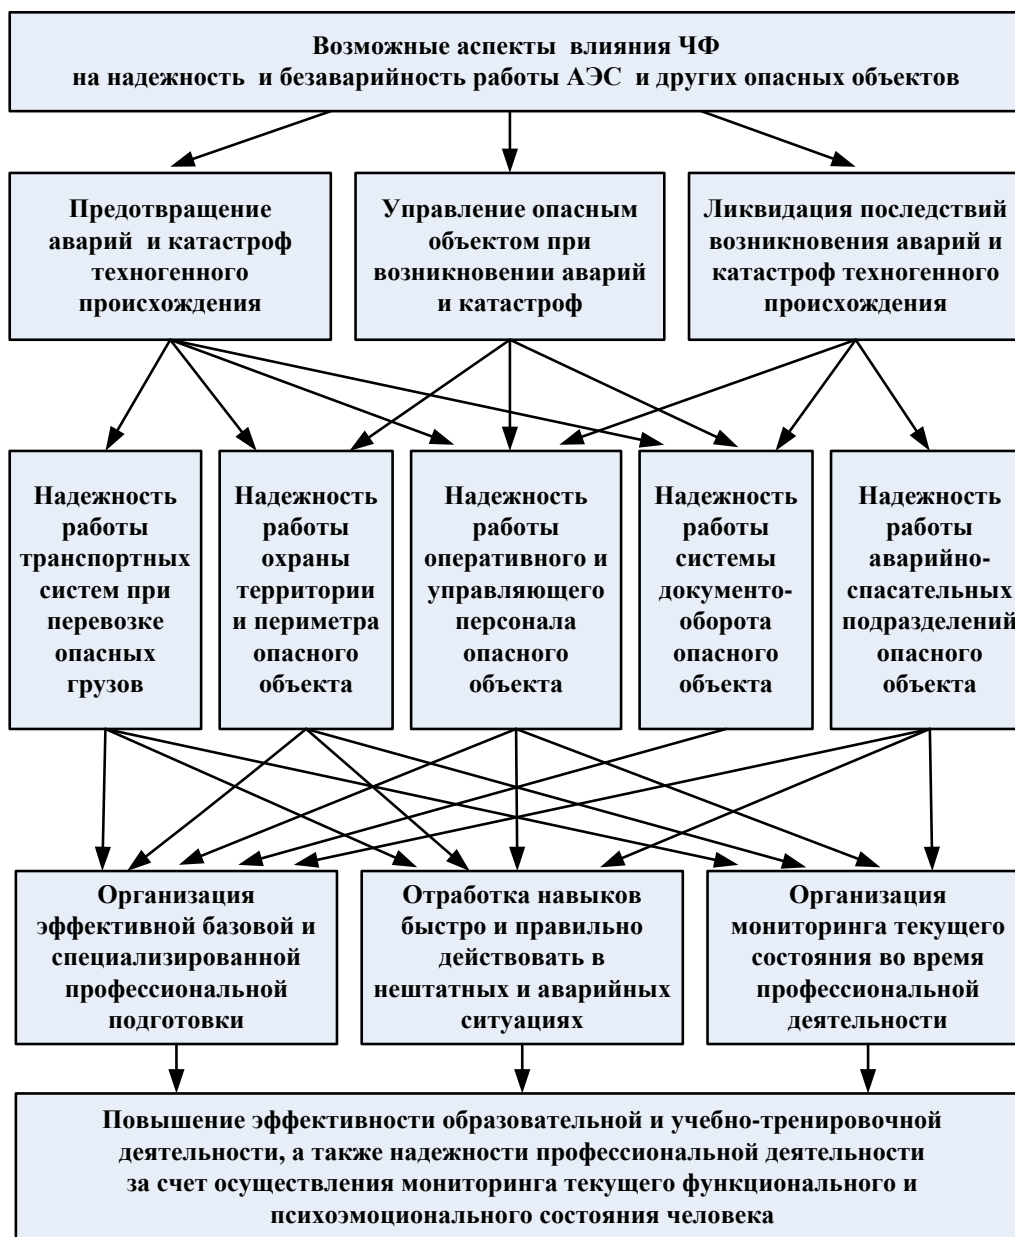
Возможные аспекты влияния ЧФ на надежность и безаварийность работы АЭС и других опасных объектов

Предотвращение аварий и катастроф техногенного происхождения

Управление опасным объектом при возникновении аварий и катастроф

Ликвидация последствий возникновения аварий и катастроф техногенного происхождения

Надежность работы транспортных систем при перевозке опасных грузов

Надежность работы охраны территории и периметра опасного объекта

Надежность работы оперативного и управляющего персонала опасного объекта

Надежность работы системы документооборота опасного объекта

Надежность работы аварийно-спасательных подразделений опасного объекта

Организация эффективной базовой и специализированной профессиональной подготовки

Отработка навыков быстро и правильно действовать в нештатных и аварийных ситуациях

Организация мониторинга текущего состояния во время профессиональной деятельности

Повышение эффективности образовательной и учебно-тренировочной деятельности, а также надежности профессиональной деятельности за счет осуществления мониторинга текущего функционального и психоэмоционального состояния человека